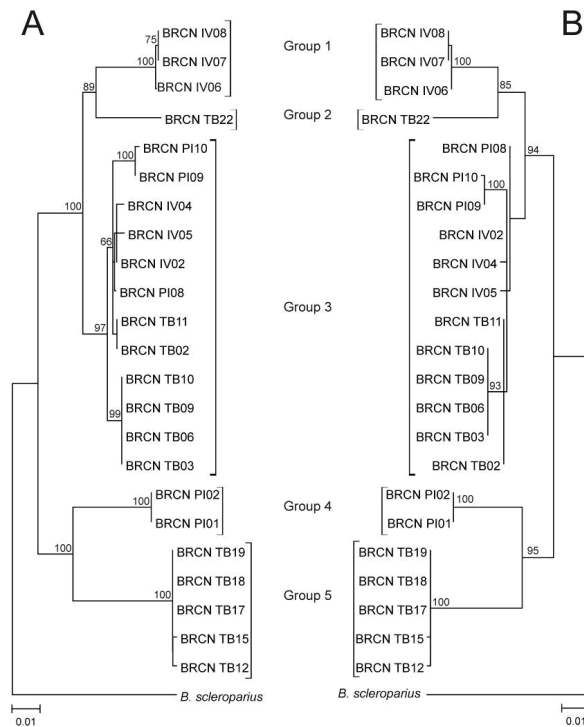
A

B

75
BRCN IV08
100
BRCN IV07
BRCN IV06
89
BRCN TB22
100
BRCN PI10
BRCN PI09
100
BRCN IV04
66
BRCN IV05
BRCN IV02
BRCN PI08
97
BRCN TB11
BRCN TB02
BRCN TB10
99
BRCN TB09
BRCN TB06
BRCN TB03
100
BRCN PI02
BRCN PI01
100
BRCN TB19
BRCN TB18
100
BRCN TB17
BRCN TB15
BRCN TB12
B. scleroparius
0.01

Group 1
Group 2
Group 3
Group 4
Group 5

BRCN IV08
BRCN IV07
100
BRCN IV06
85
BRCN TB22
94
BRCN PI08
BRCN PI10
100
BRCN PI09
BRCN IV02
BRCN IV04
BRCN IV05
BRCN TB11
BRCN TB10
BRCN TB09
93
BRCN TB06
BRCN TB03
BRCN TB02
BRCN PI02
100
BRCN PI01
95
BRCN TB19
BRCN TB18
BRCN TB17
100
BRCN TB15
BRCN TB12
B. scleroparius
0.01